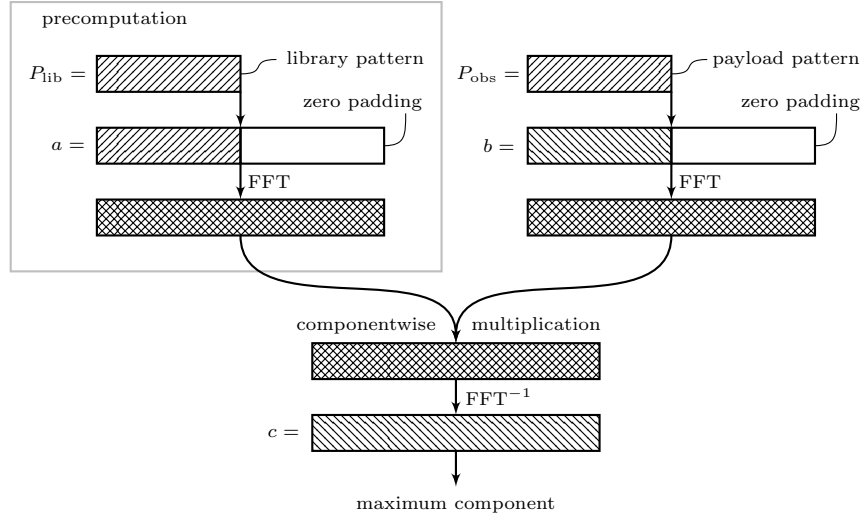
precomputation

$P_{\text{lib}} =$

library pattern

$a =$

zero padding

FFT

$P_{\text{obs}} =$

payload pattern

$b =$

zero padding

FFT

componentwise multiplication

$\text{FFT}^{-1}$

$c =$

maximum component